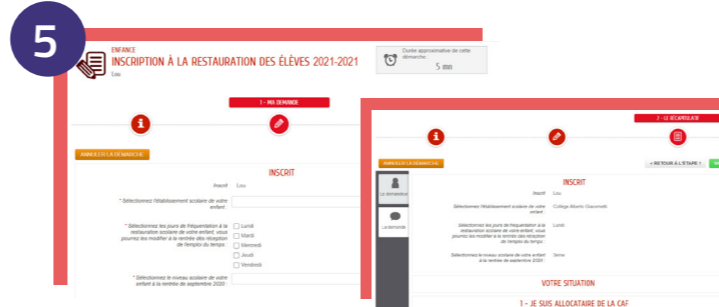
5

ENFANCE
INSCRIPTION À LA RESTAURATION DES ÉLÈVES 2021-2021
Lou

Durée approximative de cette démarche :
5 mn

1 - MA DEMANDE

ANNULER LA DEMANDE

INSCRIT

Inscrit Lou

* Sélectionnez l'établissement scolaire de votre enfant :

* Sélectionnez les jours de fréquentation à la restauration scolaire de votre enfant, vous pourrez les modifier à la rentrée dès réception de l'emploi du temps.

Lundi
Mardi
Mercredi
Jeudi
Vendredi

* Sélectionnez le niveau scolaire de votre enfant à la rentrée de septembre 2020

2 - LE RÉCAPITULATIF

ANNULER LA DEMANDE

« RETOUR À L'ÉTAPE »

Le demandeur

La demande

INSCRIT

Inscrit Lou

Sélectionnez l'établissement scolaire de votre enfant Collège Alberto Giacometti

Sélectionnez les jours de fréquentation à la restauration scolaire de votre enfant, vous pourrez les modifier à la rentrée dès réception de l'emploi du temps. Lundi

Sélectionnez le niveau scolaire de votre enfant à la rentrée de septembre 2020 5eme

VOTRE SITUATION

1 - JE SUIS ALLOCATAIRE DE LA CAF